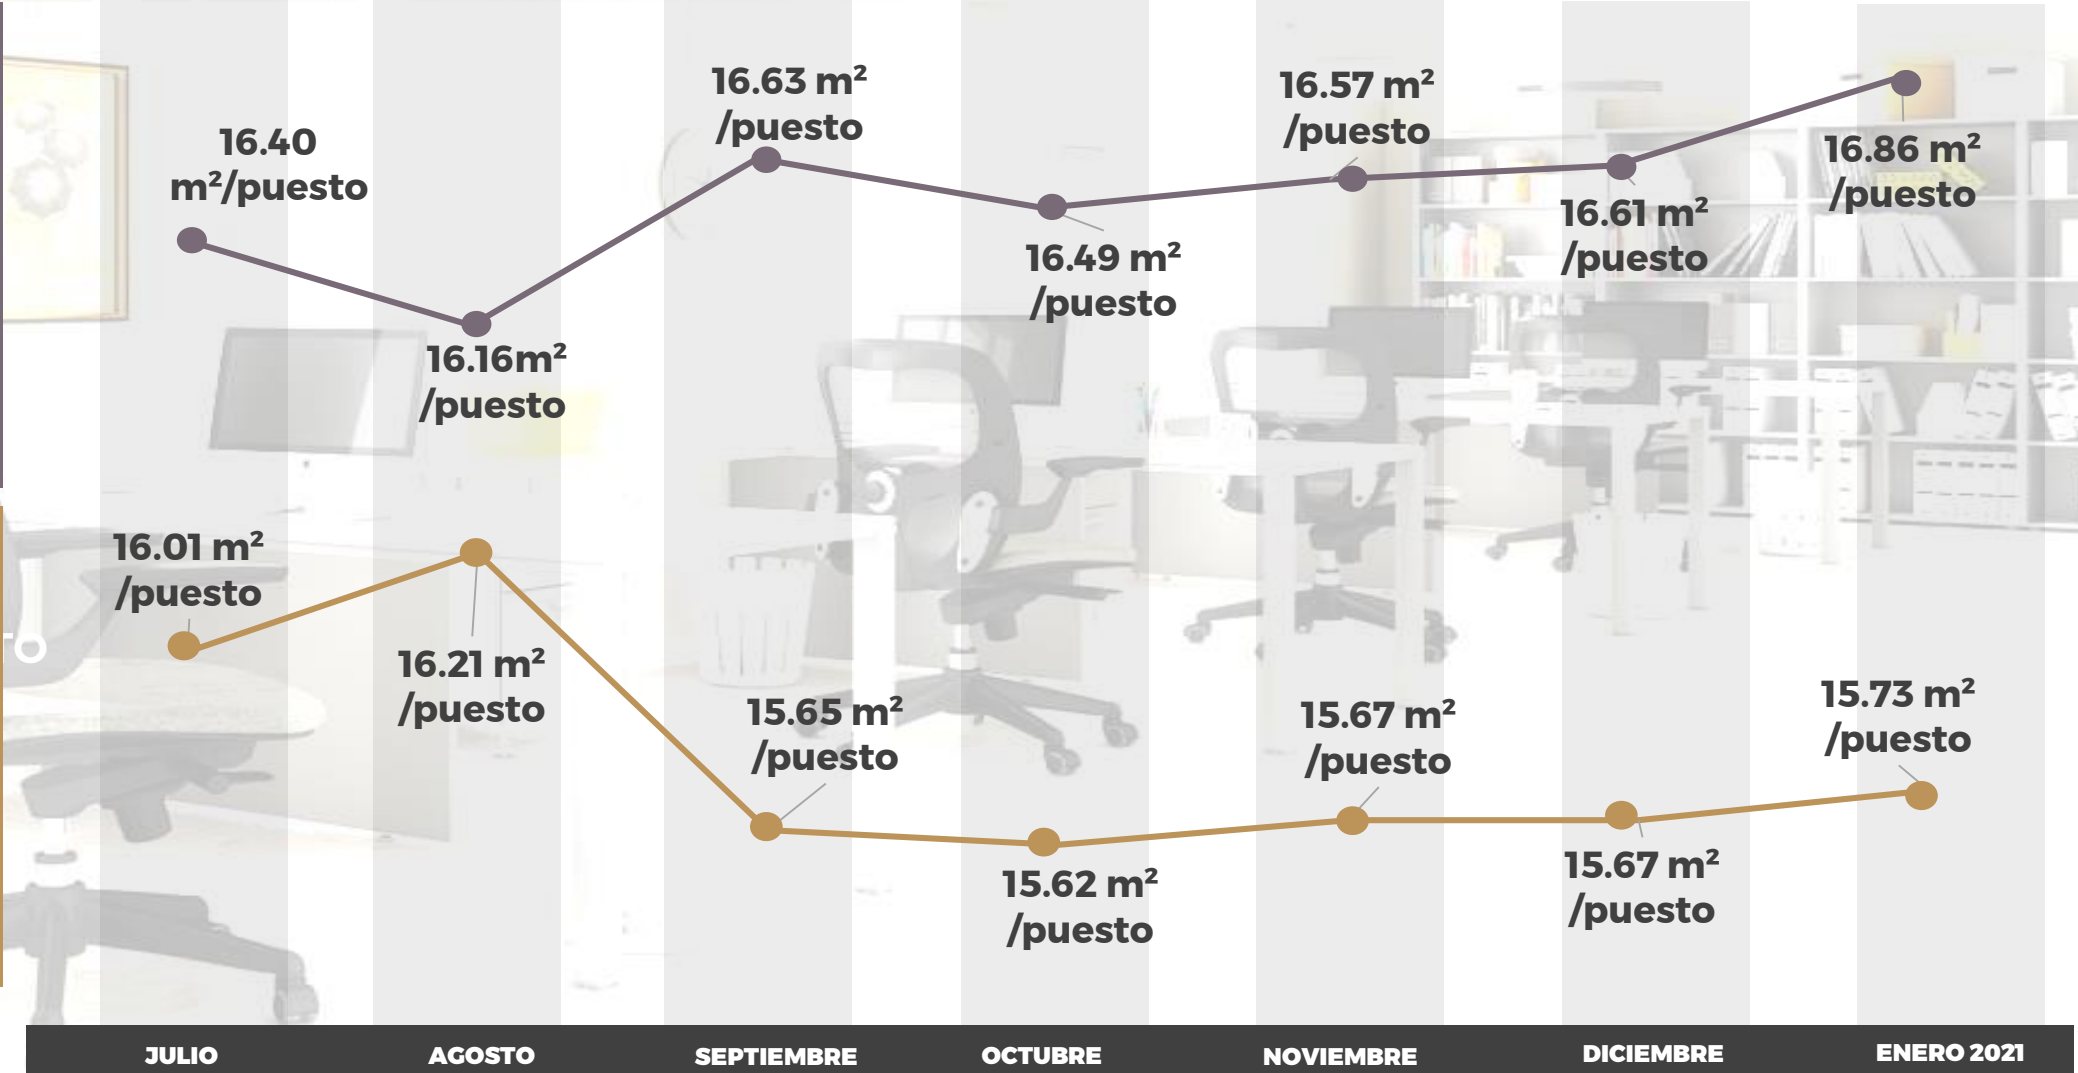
16.40 m²/puesto

16.16m² /puesto

16.63 m² /puesto

16.49 m² /puesto

16.57 m² /puesto

16.61 m² /puesto

16.86 m² /puesto

16.01 m² /puesto

16.21 m² /puesto

15.65 m² /puesto

15.62 m² /puesto

15.67 m² /puesto

15.67 m² /puesto

15.73 m² /puesto

JULIO AGOSTO SEPTIEMBRE OCTUBRE NOVIEMBRE DICIEMBRE ENERO 2021